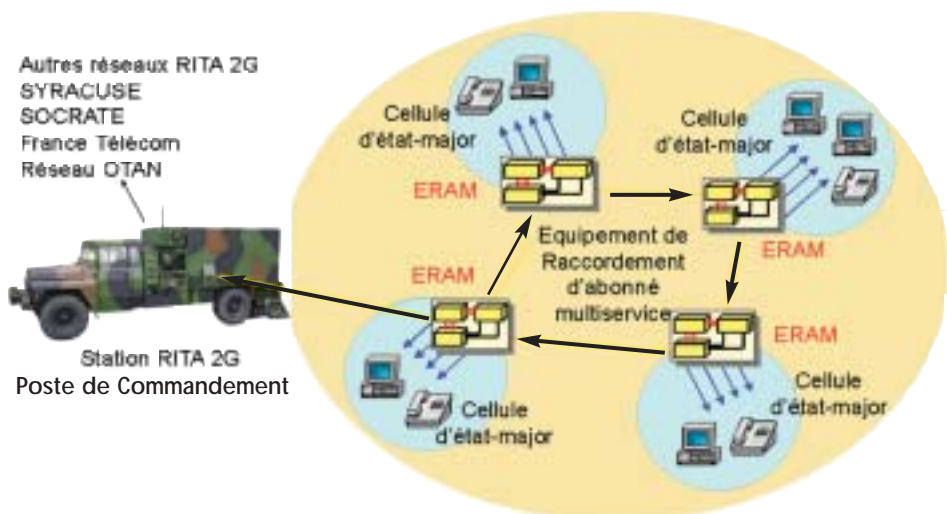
Autres réseaux RITA 2G
SYRACUSE
SOCRATE
France Télécom
Réseau OTAN

Cellule d'état-major

ERAM

Cellule d'état-major

ERAM

Equipement de Raccordement d'abonné multiservice

ERAM

ERAM

ERAM

Cellule d'état-major

Cellule d'état-major

Station RITA 2G
Poste de Commandement